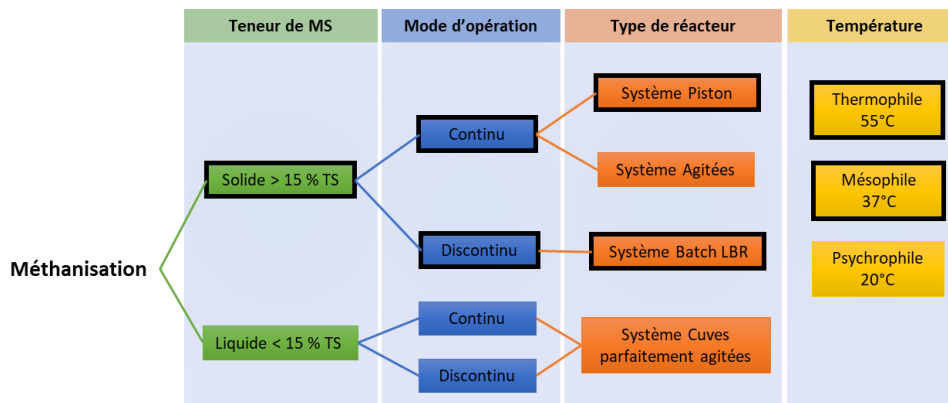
Teneur de MS

Mode d’opération

Type de réacteur

Température

Méthanisation

Solide > 15 % TS

Liquide < 15 % TS

Continu

Discontinu

Continu

Discontinu

Système Piston

Système Agitées

Système Batch LBR

Système Cuves parfaitement agitées

Thermophile 55°C

Mésophile 37°C

Psychrophile 20°C